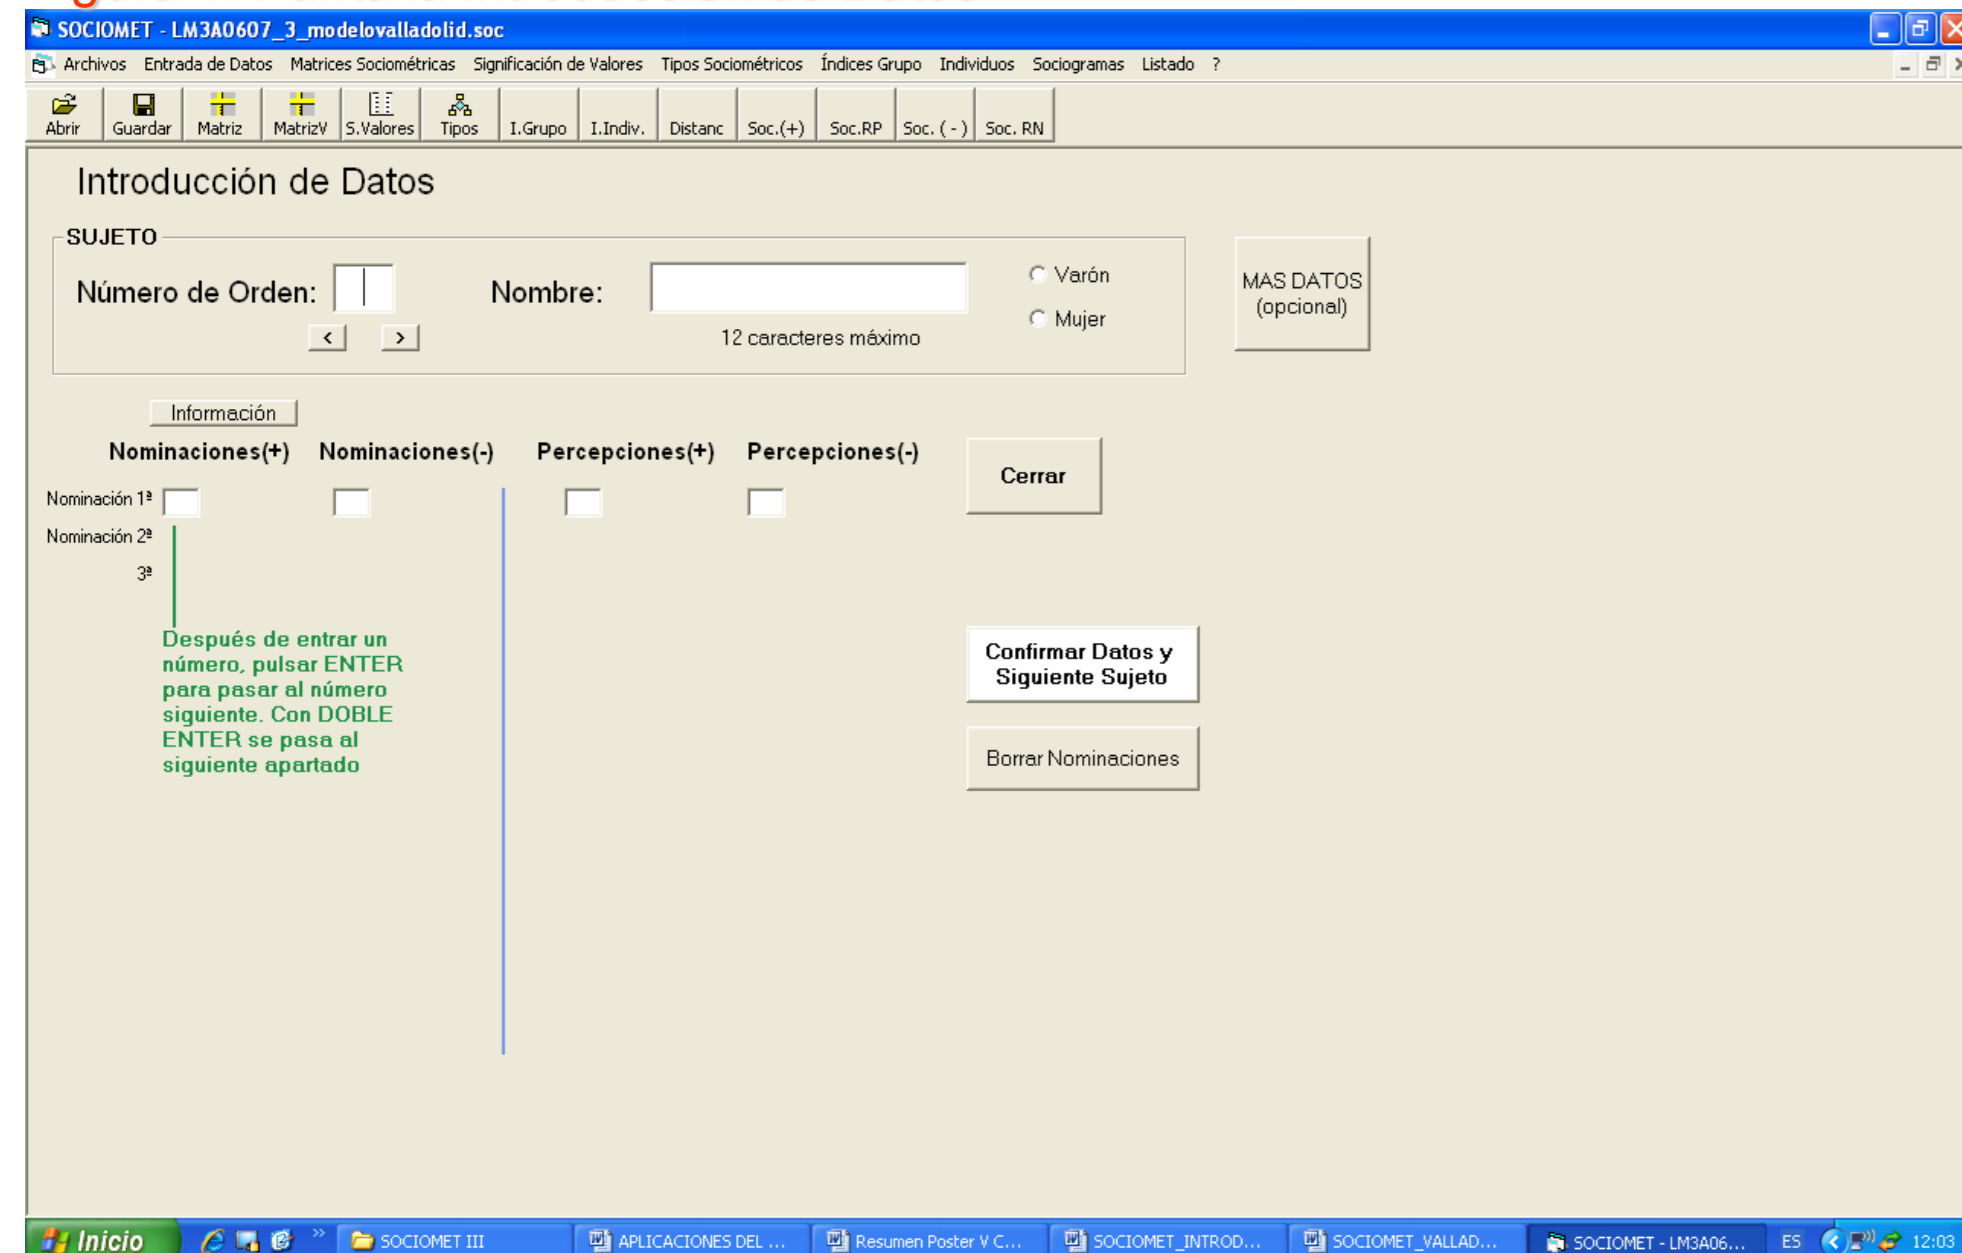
SOCIOMET - LM3A0607_3_modelovalladolid.soc

Archivos Entrada de Datos Matrices Sociométricas Significación de Valores Tipos Sociométricos Índices Grupo Individuos Sociogramas Listado ?

Abrir Guardar Matriz MatrizV S.Valores Tipos I.Grupo I.Indiv. Distanc Soc.(+) Soc.RP Soc. ( - ) Soc. RN

Introducción de Datos

SUJETO

Número de Orden:

Nombre:

12 caracteres máximo

Varón

Mujer

MAS DATOS (opcional)

Información

Nominaciones(+) Nominaciones(-) Percepciones(+) Percepciones(-)

Cerrar

Nominación 1ª

Nominación 2ª

3ª

Después de entrar un número, pulsar ENTER para pasar al número siguiente. Con DOBLE ENTER se pasa al siguiente apartado

Confirmar Datos y Siguiente Sujeto

Borrar Nominaciones

Inicio SOCIOMET III APLICACIONES DEL ... Resumen Poster V C... SOCIOMET_INTROD... SOCIOMET_VALLAD... SOCIOMET - LM3A06... ES 12:03